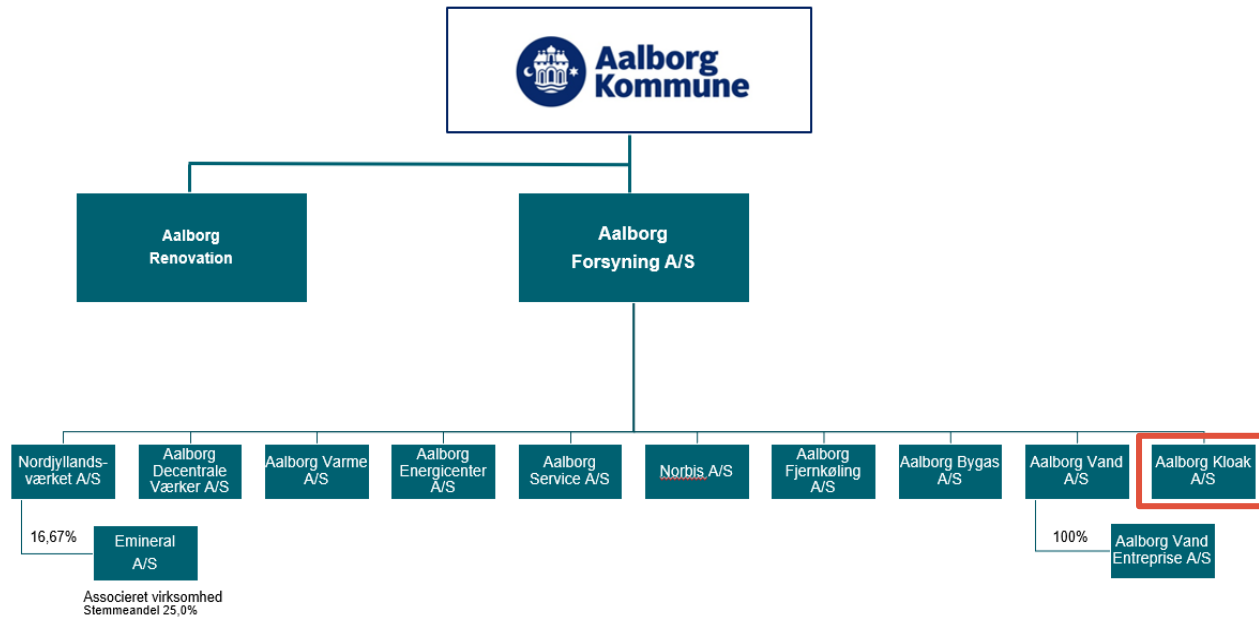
Aalborg Kommune

Aalborg Renovation

Aalborg Forsyning A/S

Nordjyllandsværket A/S

Aalborg Decentrale Værker A/S

Aalborg Varme A/S

Aalborg Energicenter A/S

Aalborg Service A/S

Norbis A/S

Aalborg Fjernkøling A/S

Aalborg Bygas A/S

Aalborg Vand A/S

Aalborg Kloak A/S

16,67%

Emineral A/S

Associeret virksomhed
Stemmeandel 25,0%

100%

Aalborg Vand Entreprise A/S